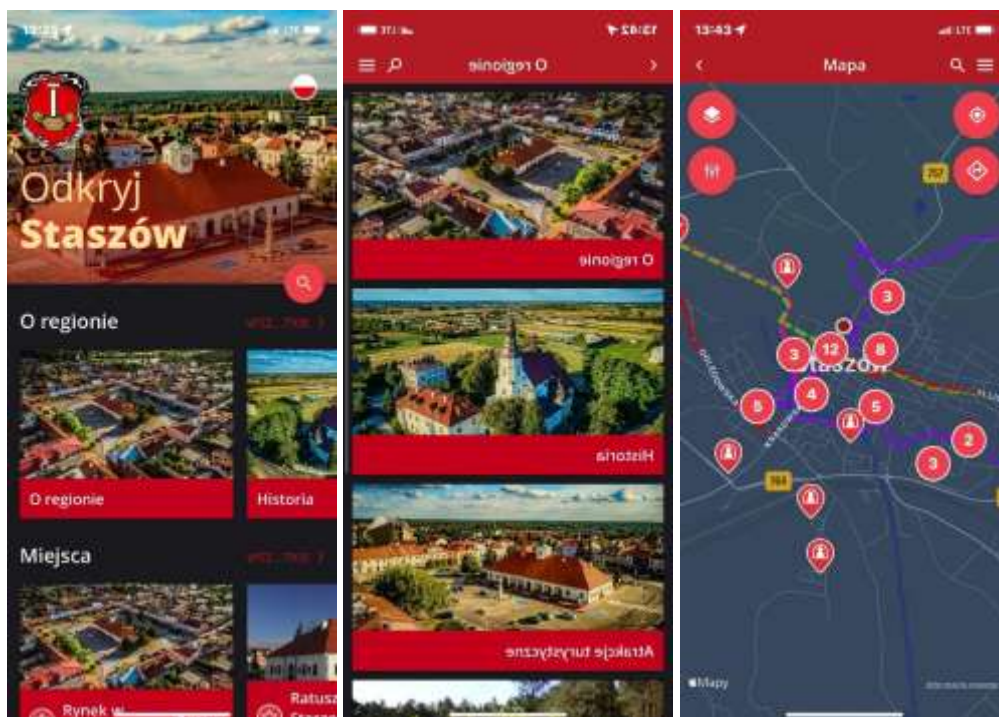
Odkryj Staszów

O regionie

O regionie

Historia

Miejsca

Rynek w

Ratusz

13:42

O regionie

O regionie

Historia

Atrakcje turystyczne

13:43

Mapa

757

3

3

12

8

4

5

5

2

3

764

Staszów

Mapy